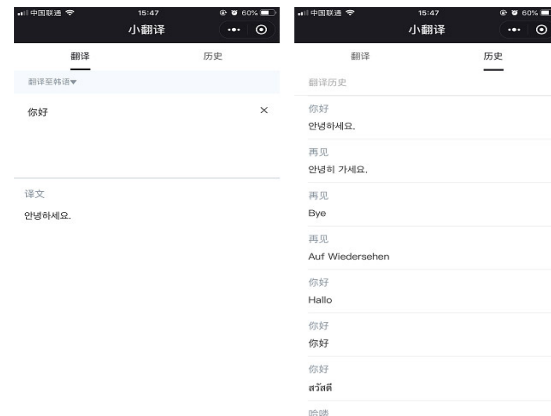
中国联通 15:47 60%
小翻译
翻译 历史
翻译至韩语▾
你好
×
译文
안녕하세요.

中国联通 15:47 60%
小翻译
翻译 历史
翻译历史
你好
안녕하세요.
再见
안녕히 가세요.
再见
Bye
再见
Auf Wiedersehen
你好
Hallo
你好
你好
你好
สวัสดี
晚饿